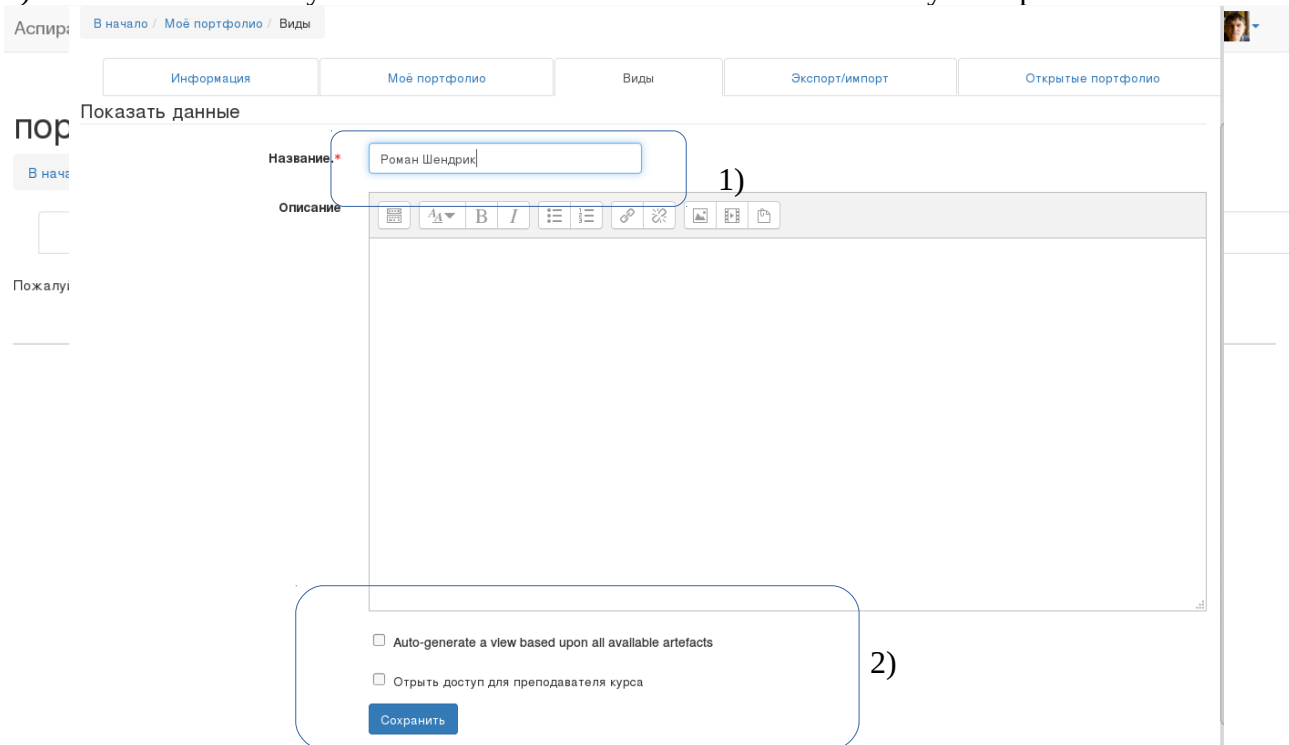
Аспира

В начало / Моё портфолио / Виды

| Информация | Моё портфолио | Виды | Экспорт/импорт | Открытые портфолио |
|---|---|---|---|---|

пор

В нача

Пожалу

Показать данные

Название.* Роман Шендрик

1)

Описание

Auto-generate a view based upon all available artefacts

Отрыть доступ для преподавателя курса

2)

Сохранить